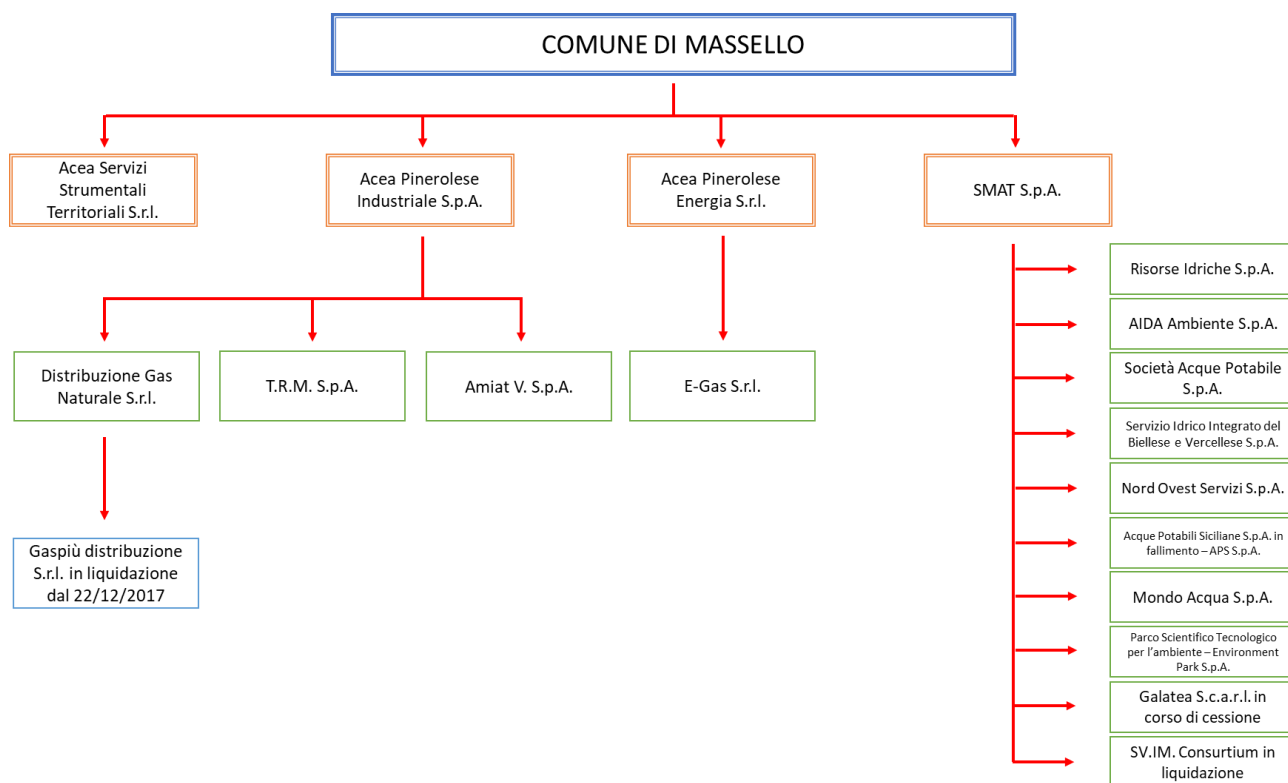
COMUNE DI MASSELLO

Acea Servizi Strumentali Territoriali S.r.l.

Acea Pinerolese Industriale S.p.A.

Acea Pinerolese Energia S.r.l.

SMAT S.p.A.

Distribuzione Gas Naturale S.r.l.

T.R.M. S.p.A.

Amiat V. S.p.A.

E-Gas S.r.l.

Gaspiù distribuzione S.r.l. in liquidazione dal 22/12/2017

Risorse Idriche S.p.A.

AIDA Ambiente S.p.A.

Società Acque Potabile S.p.A.

Servizio Idrico Integrato del Biellese e Vercellese S.p.A.

Nord Ovest Servizi S.p.A.

Acque Potabili Siciliane S.p.A. in fallimento – APS S.p.A.

Mondo Acqua S.p.A.

Parco Scientifico Tecnologico per l'ambiente – Environment Park S.p.A.

Galatea S.c.a.r.l. in corso di cessione

SV.IM. Consurtium in liquidazione